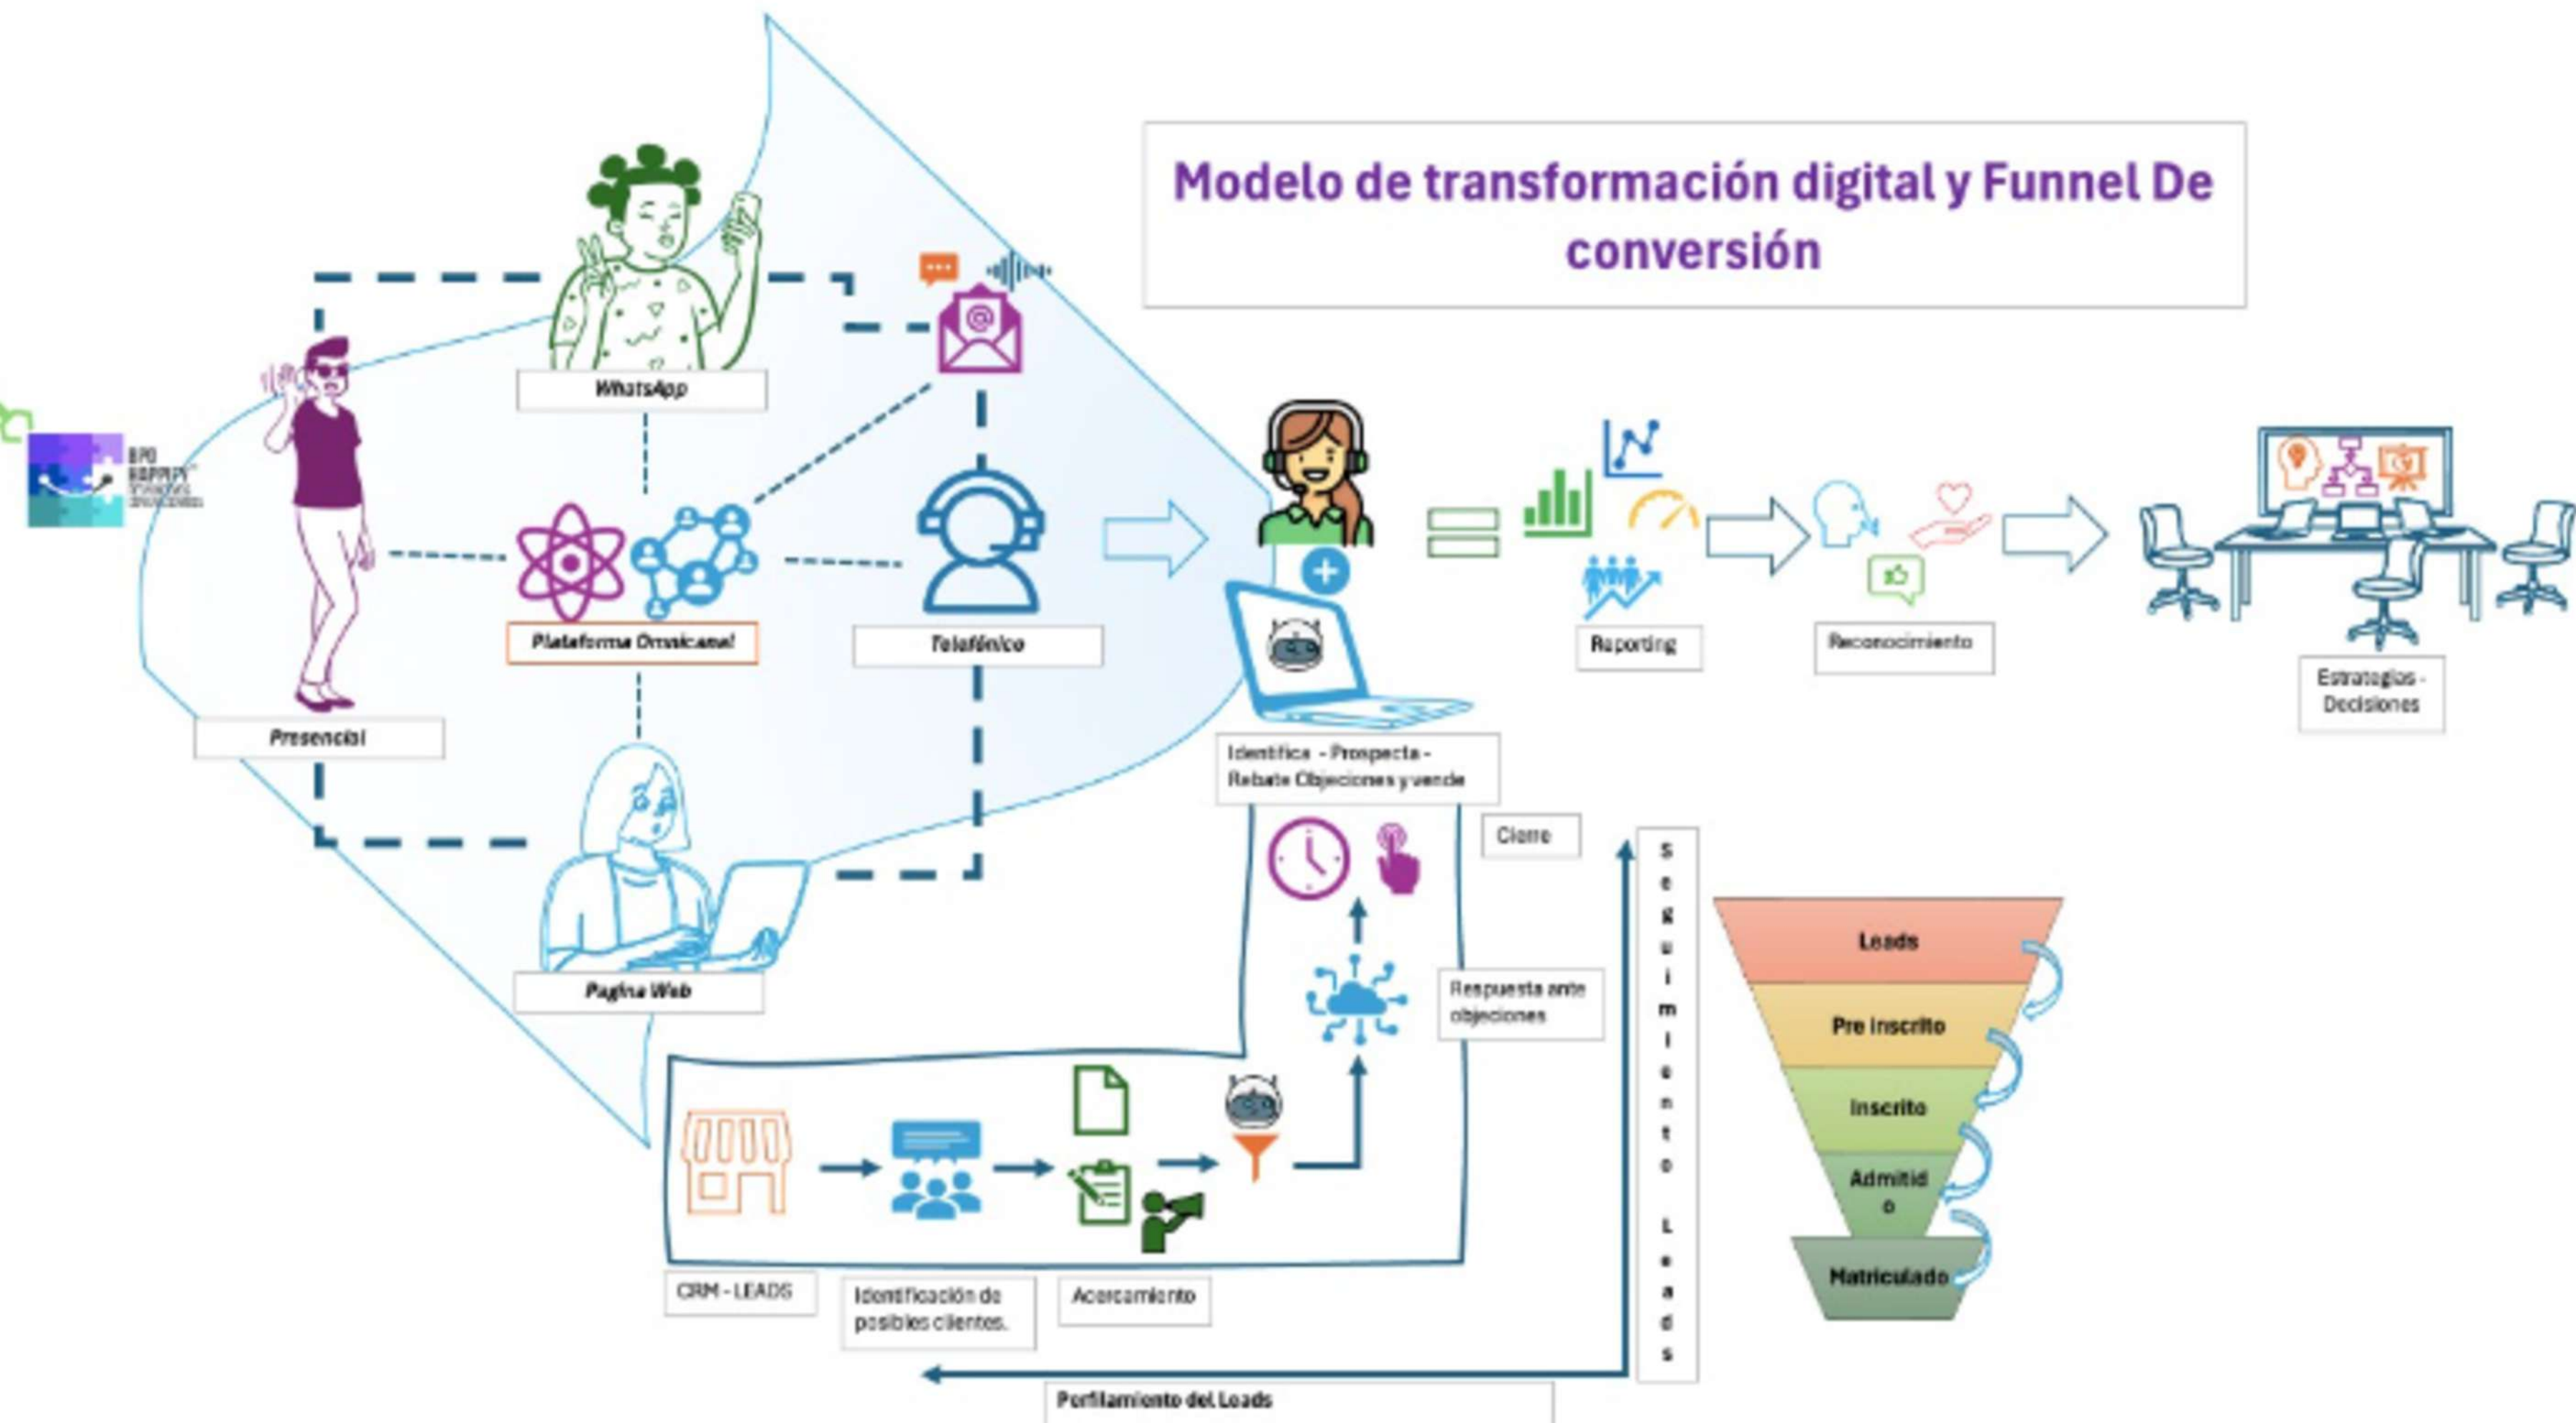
Modelo de transformación digital y Funnel De conversión

BPO HAPPY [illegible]

WhatsApp

Presencial

Plataforma Omnicanal

Telefónico

Pagina Web

Identifica - Prospecta - Rebate Objeciones y vende

Reporting

Reconocimiento

Estrategias - Decisiones

Cierre

Respuesta ante objeciones

CRM - LEADS

Identificación de posibles clientes.

Acercamiento

Seguimiento Leads

Leads

Pre inscrito

Inscrito

Admitido

Matriculado

Perfilamiento del Leads